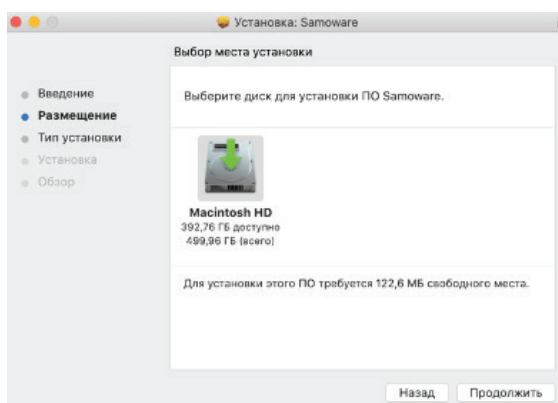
Установка: Samoware

Выбор места установки

Введение
Размещение
Тип установки
Установка
Обзор

Выберите диск для установки ПО Samoware.

Macintosh HD
392,76 ГБ доступно
499,96 ГБ (всего)

Для установки этого ПО требуется 122,6 МБ свободного места.

Назад
Продолжить